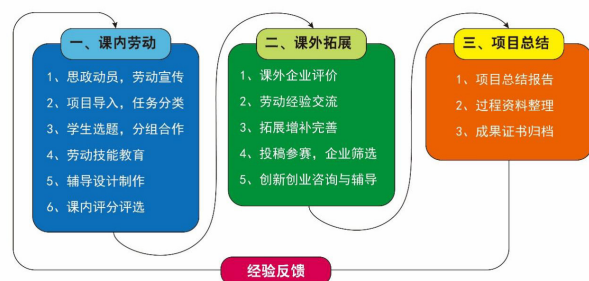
一、课内劳动

1、思政动员，劳动宣传
2、项目导入，任务分类
3、学生选题，分组合作
4、劳动技能教育
5、辅导设计制作
6、课内评分评选

二、课外拓展

1、课外企业评价
2、劳动经验交流
3、拓展增补完善
4、投稿参赛，企业筛选
5、创新创业咨询与辅导

三、项目总结

1、项目总结报告
2、过程资料整理
3、成果证书归档

经验反馈